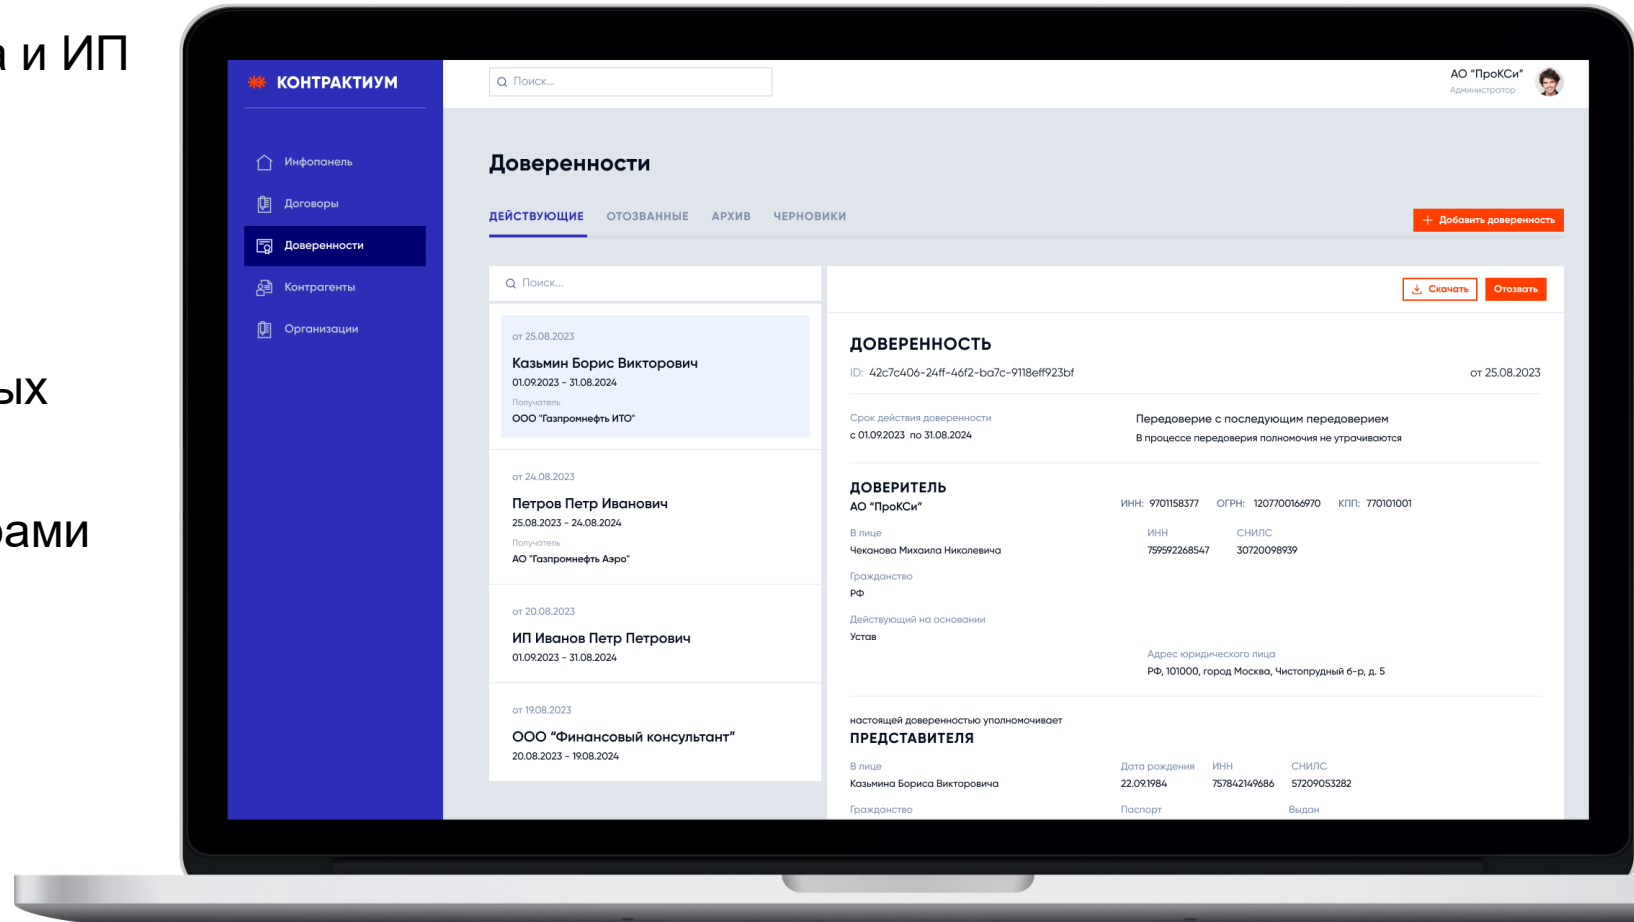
а и ИП

ых

рами

КОНТРАКТИУМ

Поиск...

АО "ПроКСи"
Администратор

Инфопанель
Договоры
Доверенности
Контрагенты
Организации

Доверенности

ДЕЙСТВУЮЩИЕ ОТОЗВАННЫЕ АРХИВ ЧЕРНОВИКИ

+ Добавить доверенность

Поиск...

от 25.08.2023
Казьмин Борис Викторович
01.09.2023 - 31.08.2024
Получатель
ООО "Газпромнефть ИТО"

от 24.08.2023
Петров Петр Иванович
25.08.2023 - 24.08.2024
Получатель
АО "Газпромнефть Аэро"

от 20.08.2023
ИП Иванов Петр Петрович
01.09.2023 - 31.08.2024

от 19.08.2023
ООО "Финансовый консультант"
20.08.2023 - 19.08.2024

Скачать
Отозвать

ДОВЕРЕННОСТЬ
ID: 42c7c406-24ff-46f2-ba7c-9118eff923bf
от 25.08.2023

Срок действия доверенности
с 01.09.2023 по 31.08.2024

Передоверие с последующим передоверием
В процессе передоверия полномочия не утрачиваются

ДОВЕРИТЕЛЬ
АО "ПроКСи"
ИНН: 9701158377 ОГРН: 1207700166970 КПП: 770101001

В лице
Чеканова Михаила Николевича
ИНН
759592268547
СНИЛС
30720098939

Гражданство
РФ

Действующий на основании
Устав

Адрес юридического лица
РФ, 101000, город Москва, Чистопрудный б-р, д. 5

настоящей доверенностью уполномочивает
ПРЕДСТАВИТЕЛЯ

В лице
Казьмина Бориса Викторовича
Дата рождения
22.09.1984
ИНН
757842149686
СНИЛС
57209053282

Гражданство
Паспорт
Выдан